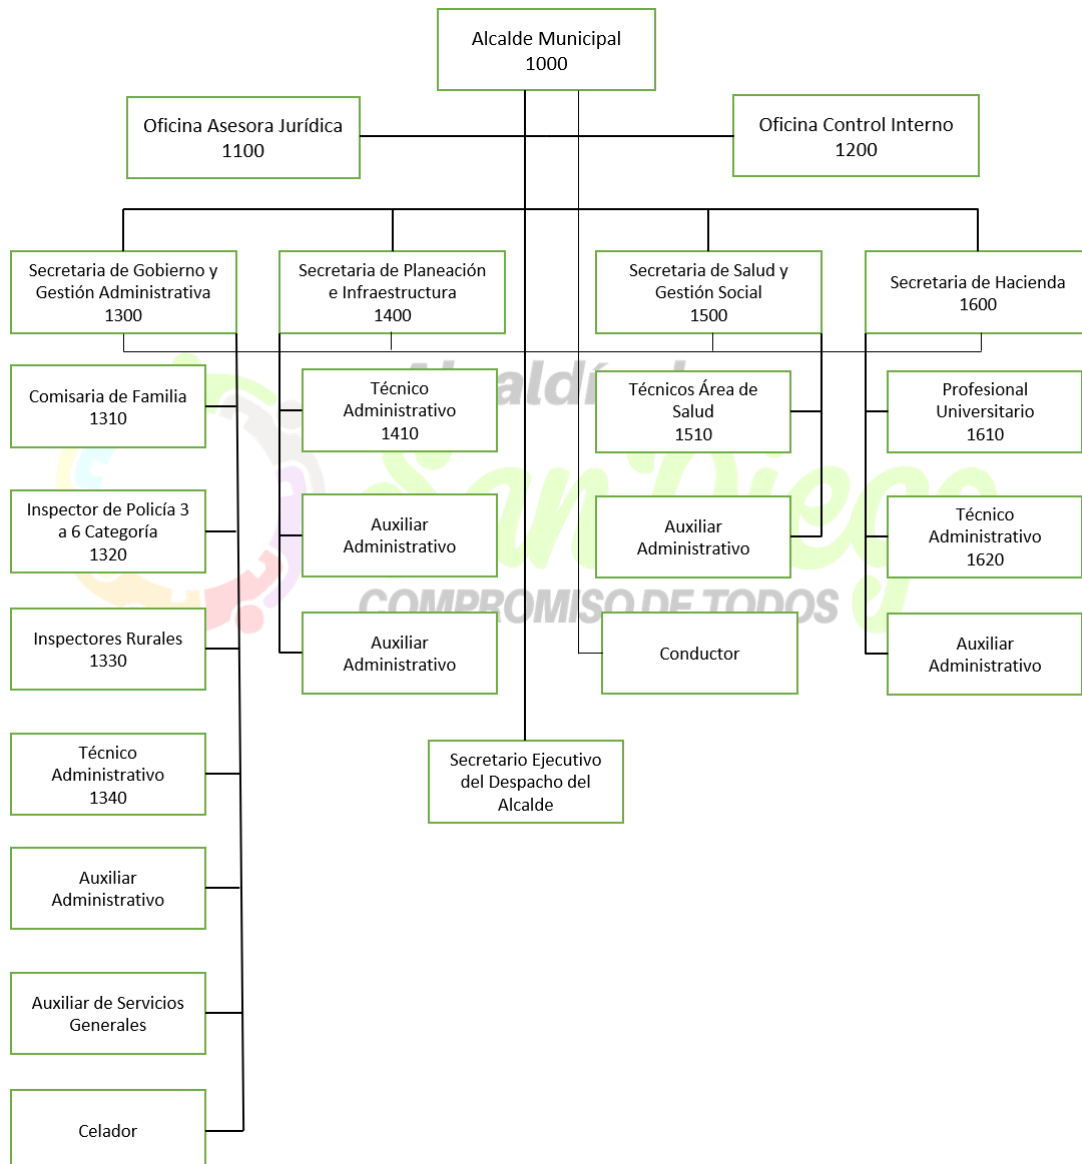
Alcalde Municipal
1000

Oficina Asesora Jurídica
1100

Oficina Control Interno
1200

Secretaria de Gobierno y Gestión Administrativa
1300

Secretaria de Planeación e Infraestructura
1400

Secretaria de Salud y Gestión Social
1500

Secretaria de Hacienda
1600

Comisaria de Familia
1310

Inspector de Policía 3 a 6 Categoría
1320

Inspectores Rurales
1330

Técnico Administrativo
1340

Auxiliar Administrativo

Auxiliar de Servicios Generales

Celador

Técnico Administrativo
1410

Auxiliar Administrativo

Auxiliar Administrativo

Técnicos Área de Salud
1510

Auxiliar Administrativo

Conductor

Profesional Universitario
1610

Técnico Administrativo
1620

Auxiliar Administrativo

Secretario Ejecutivo del Despacho del Alcalde

Alcaldía de San Diego
COMPROMISO DE TODOS